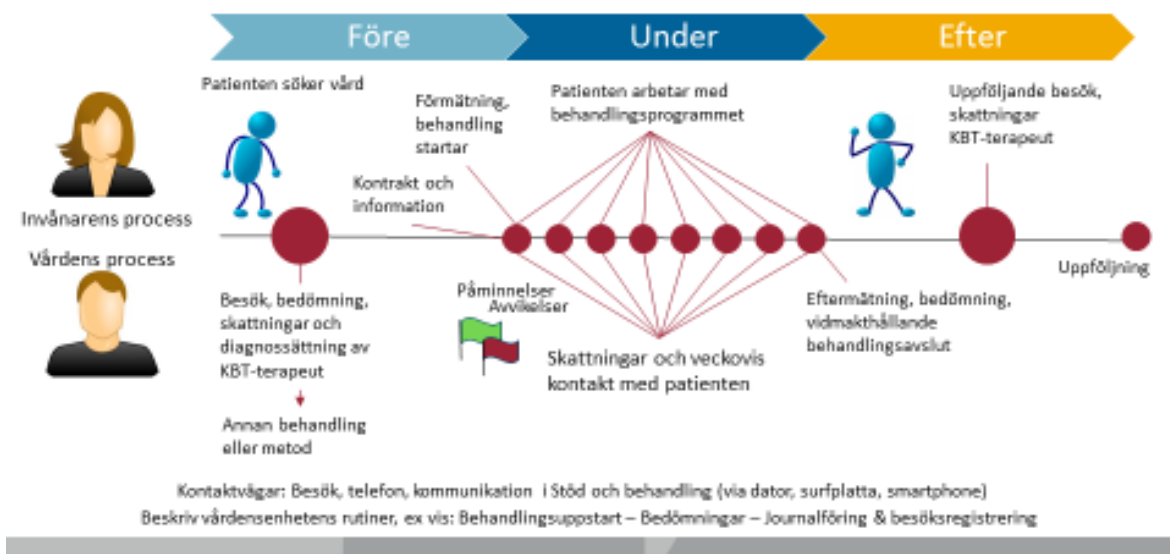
Före

Under

Efter

Patienten söker vård

Förmätning, behandling startar

Patienten arbetar med behandlingsprogrammet

Uppföljande besök, skattningar KBT-terapeut

Kontrakt och information

Invånarens process

Vårdens process

Uppföljning

Besök, bedömning, skattningar och diagnossättning av KBT-terapeut

Påminnelser

Avvikelser

Eftermätning, bedömning, vidmakthållande behandlingsavslut

Skattningar och veckovis kontakt med patienten

Annan behandling eller metod

Kontaktvägar: Besök, telefon, kommunikation i Stöd och behandling (via dator, surfplatta, smartphone)

Beskriv vårdensenhetens rutiner, ex vis: Behandlingsuppstart – Bedömningar – Journalföring & besöksregistrering